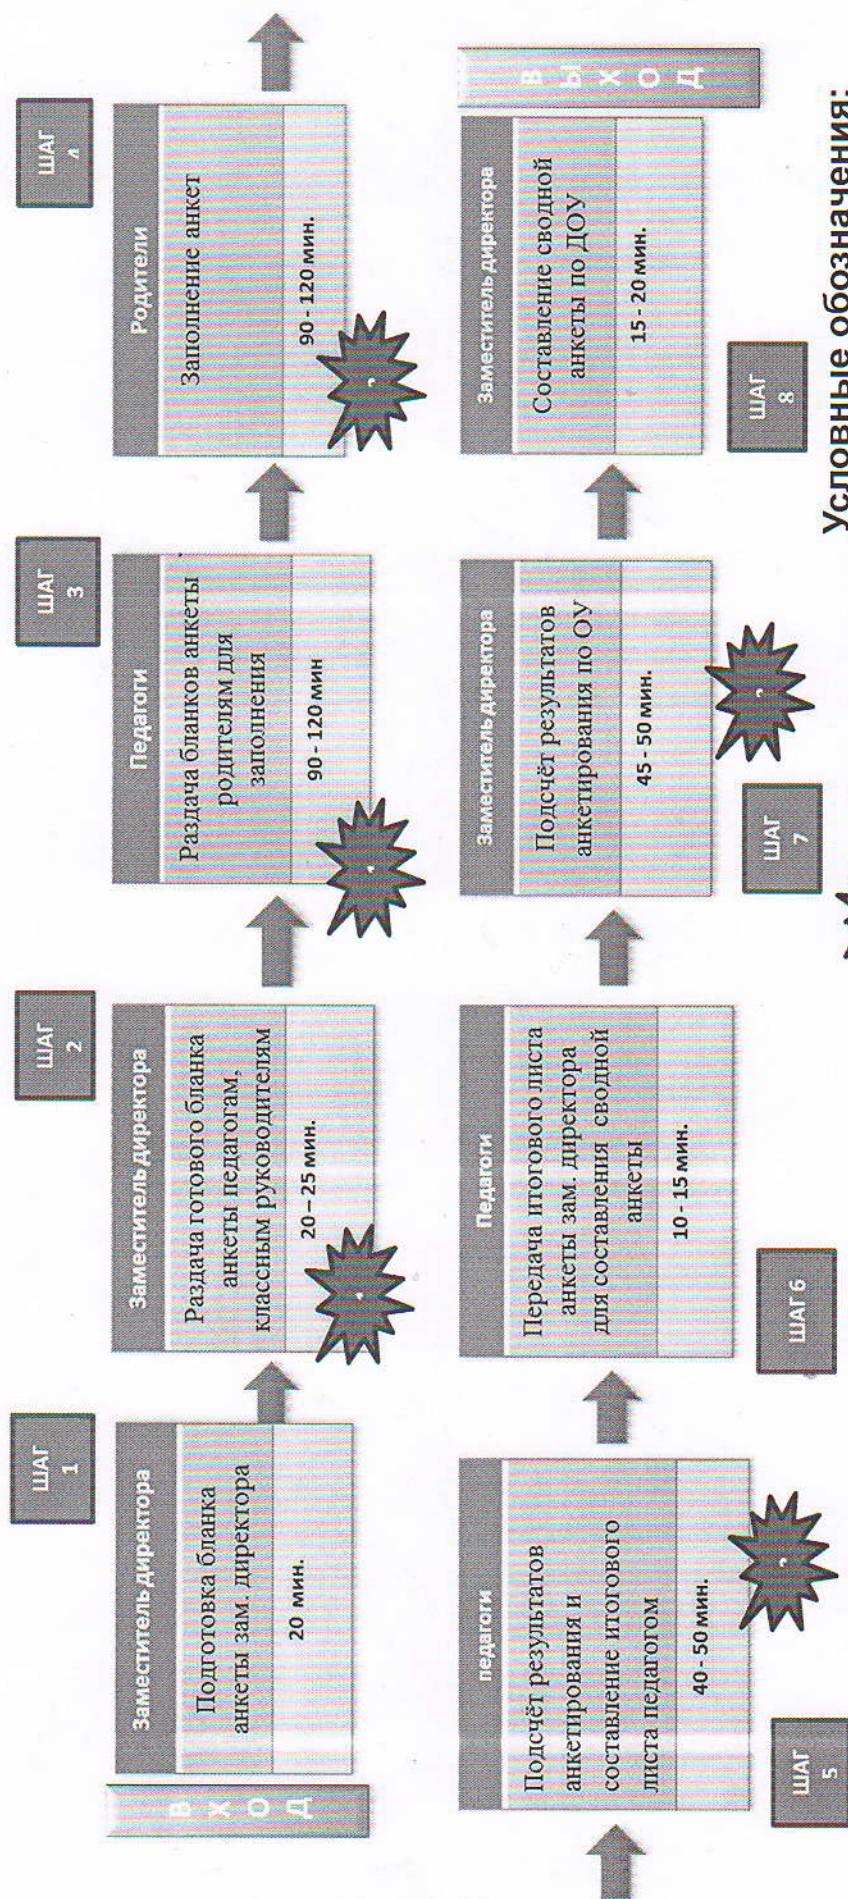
ВХОД

ШАГ 1

Заместитель директора

Подготовка бланка анкеты зам директора

20 мин.

ШАГ 2

Заместитель директора

Раздача готового бланка анкеты педагогам, классным руководителям

20 – 25 мин.

ШАГ 3

Педагоги

Раздача бланков анкеты родителям для заполнения

90 - 120 мин

ШАГ 4

Родители

Заполнение анкет

90 - 120 мин.

ШАГ 5

педагоги

Подсчёт результатов анкетирования и составление итогового листа педагогом

40 - 50 мин.

ШАГ 6

Педагоги

Передача итогового листа анкеты зам. директора для составления сводной анкеты

10 - 15 мин.

ШАГ 7

Заместитель директора

Подсчёт результатов анкетирования по ОУ

45 - 50 мин.

ШАГ 8

Заместитель директора

Составление сводной анкеты по ДОУ

15 - 20 мин.

ВЫХОД

Условные обозначения: